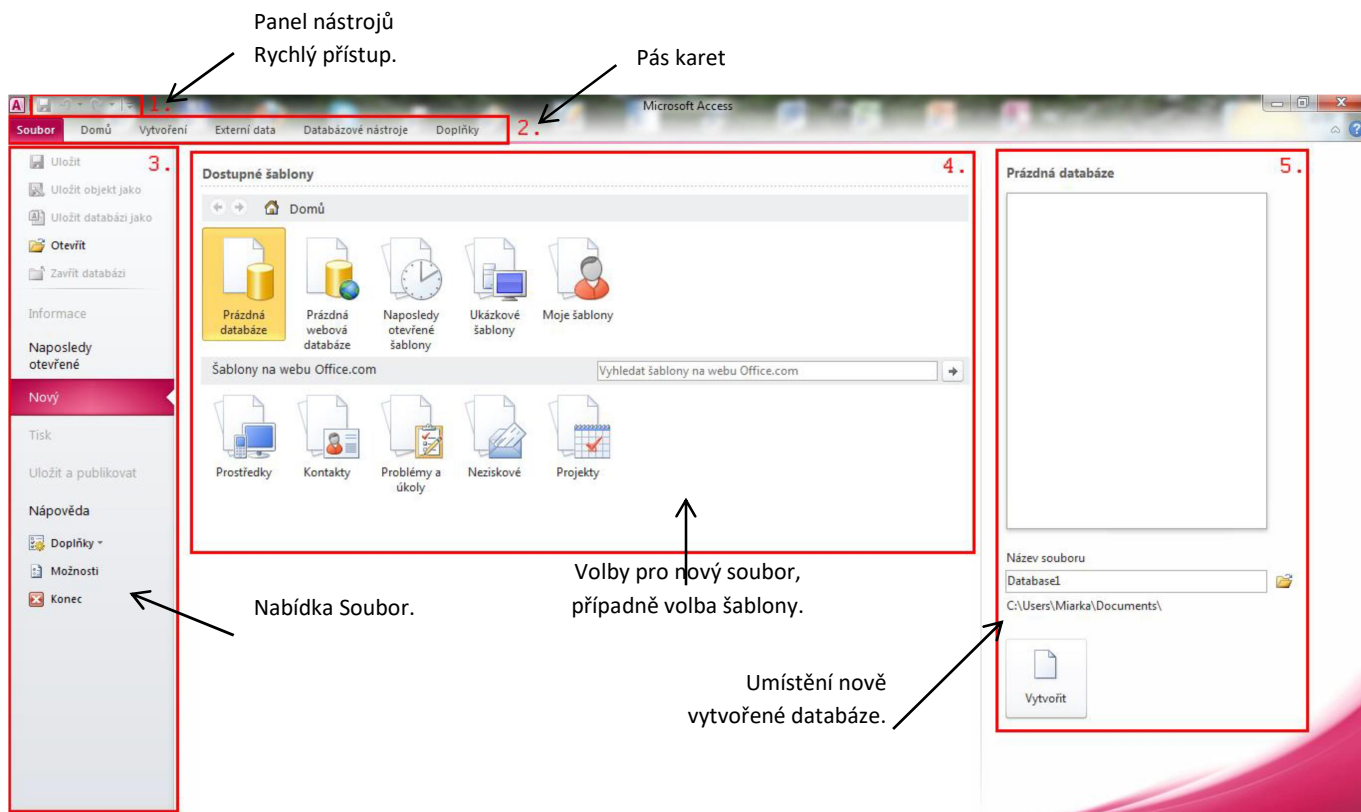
Panel nástrojů
Rychlý přístup.

Pás karet

A 1.

Microsoft Access

Soubor Domů Vytvoření Externí data Databázové nástroje Doplňky 2.

3.
Uložit
Uložit objekt jako
Uložit databázi jako
Otevřít
Zavřít databázi
Informace
Naposledy otevřené
Nový
Tisk
Uložit a publikovat
Nápověda
Doplňky
Možnosti
Konec

Dostupné šablony 4.
Domů
Prázdná databáze
Prázdná webová databáze
Naposledy otevřené šablony
Ukázkové šablony
Moje šablony
Šablony na webu Office.com
Vyhledat šablony na webu Office.com
Prostředky
Kontakty
Problémy a úkoly
Neziskové
Projekty

Prázdná databáze 5.
Název souboru
Database1
C:\Users\Miarka\Documents\
Vytvořit

Volby pro nový soubor,
případně volba šablony.

Nabídka Soubor.

Umístění nově
vytvořené databáze.